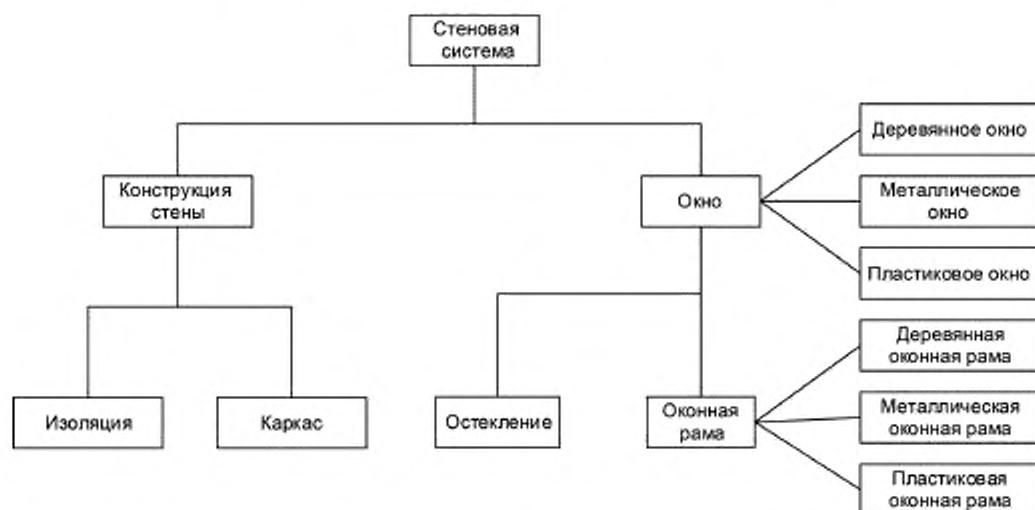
Стеновая система

Конструкция стены

Окно

Деревянное окно

Металлическое окно

Пластиковое окно

Изоляция

Каркас

Остекление

Оконная рама

Деревянная оконная рама

Металлическая оконная рама

Пластиковая оконная рама